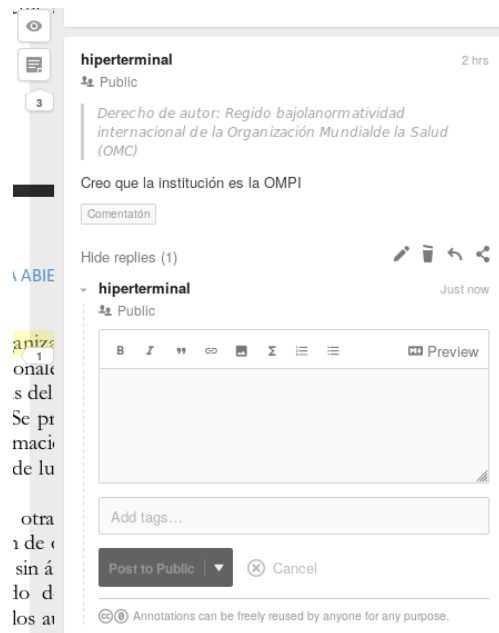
3

A ABIE

aniz
1
onal
s del
Se pr
maci
de lu

otra
n de
sin á
lo d
los a

hiperterminal
2 hrs
Public

Derecho de autor: Regido bajolanormatividad internacional de la Organización Mundialde la Salud (OMC)

Creo que la institución es la OMPI

Comentatón

Hide replies (1)

hiperterminal
Just now
Public

B I " Σ
Preview

Add tags…

Post to Public
Cancel

Annotations can be freely reused by anyone for any purpose.